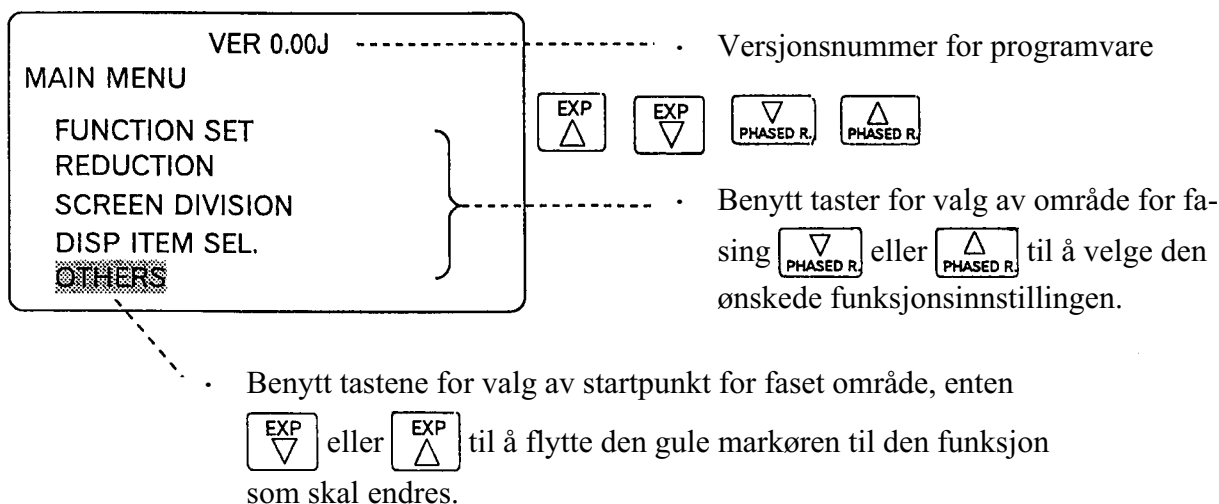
VER 0.00J

MAIN MENU

FUNCTION SET
REDUCTION
SCREEN DIVISION
DISP ITEM SEL.
OTHERS

· Versjonsnummer for programvare

EXP $\triangle$ EXP $\nabla$ $\nabla$ PHASED R. $\triangle$ PHASED R.

· Benytt taster for valg av område for fasing $\nabla$ PHASED R. eller $\triangle$ PHASED R. til å velge den ønskede funksjonsinnstillingen.

· Benytt tastene for valg av startpunkt for faset område, enten EXP $\nabla$ eller EXP $\triangle$ til å flytte den gule markøren til den funksjon som skal endres.